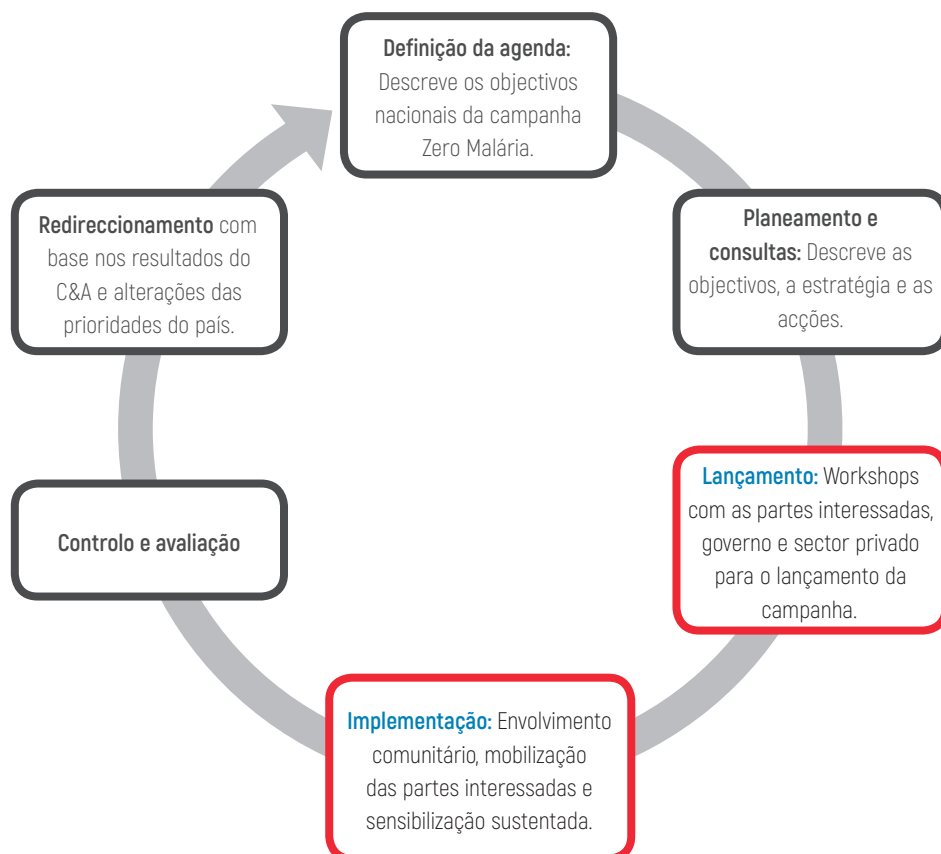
Definição da agenda: Descreve os objectivos nacionais da campanha Zero Malária.

Planeamento e consultas: Descreve as objectivos, a estratégia e as acções.

Lançamento: Workshops com as partes interessadas, governo e sector privado para o lançamento da campanha.

Implementação: Envolvimento comunitário, mobilização das partes interessadas e sensibilização sustentada.

Controlo e avaliação

Redireccionamento com base nos resultados do C&A e alterações das prioridades do país.